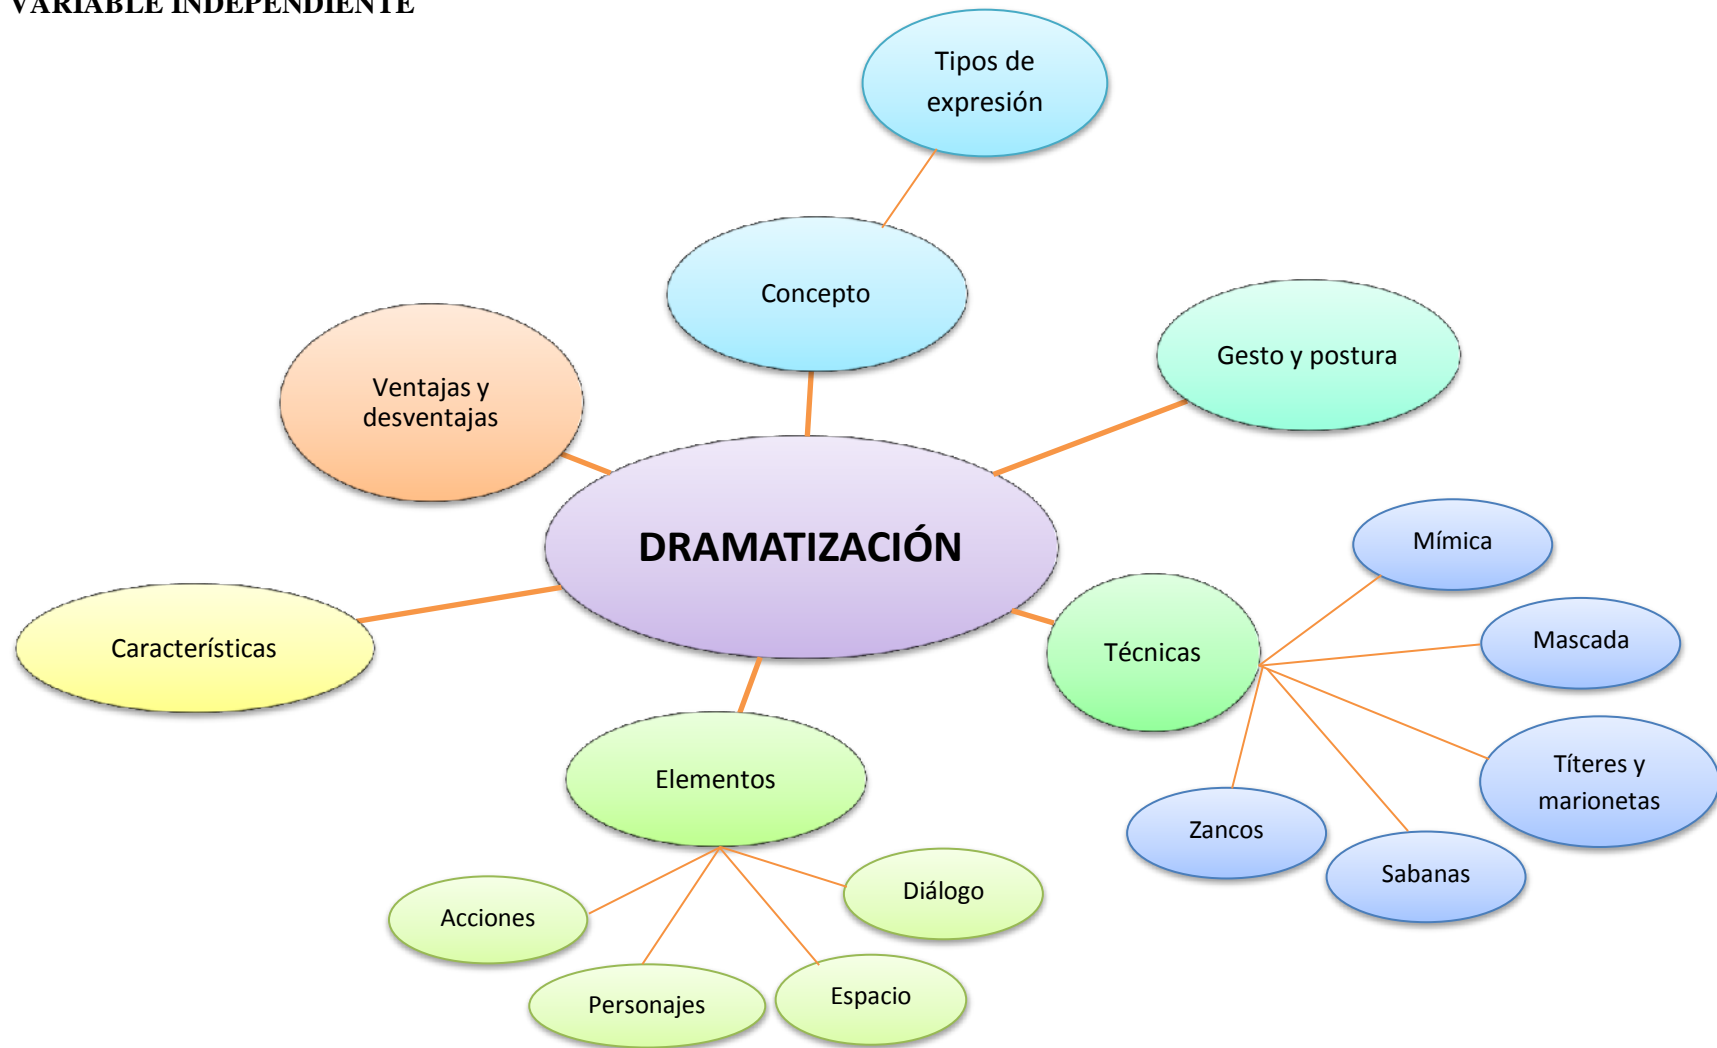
VARIABLE INDEPENDIENTE

Tipos de expresión

Concepto

Gesto y postura

Ventajas y desventajas

DRAMATIZACIÓN

Mímica

Mascada

Características

Técnicas

Títeres y marionetas

Elementos

Zancos

Sabanas

Acciones

Diálogo

Personajes

Espacio